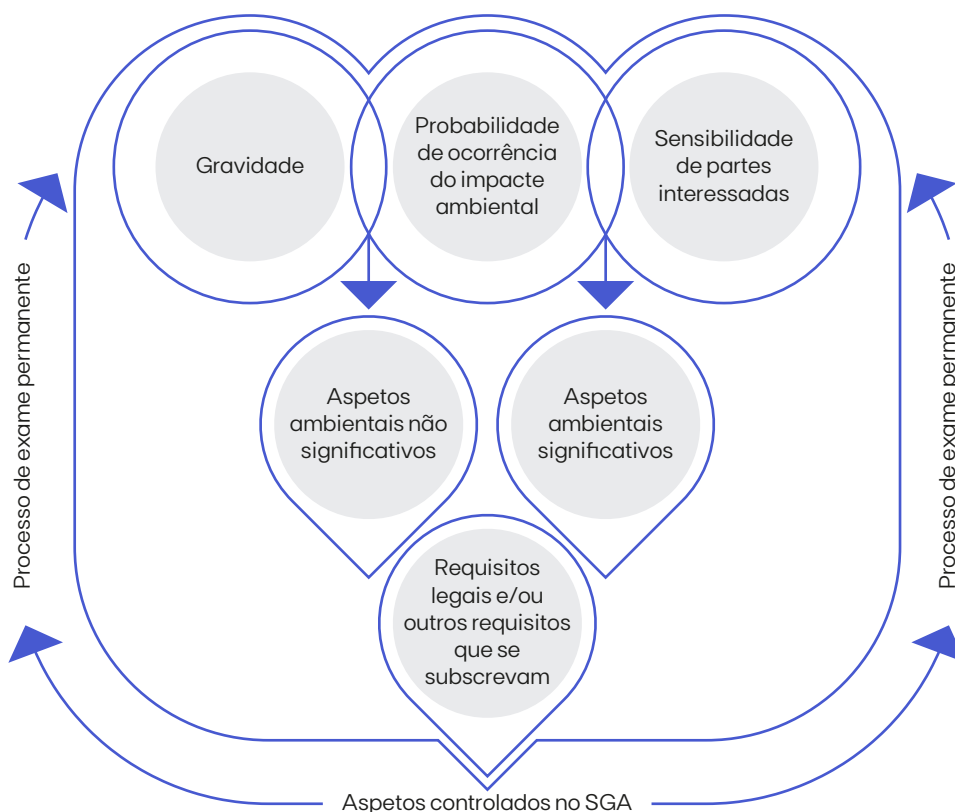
Gravidade

Probabilidade de ocorrência do impacte ambiental

Sensibilidade de partes interessadas

Processo de exame permanente

Processo de exame permanente

Aspetos ambientais não significativos

Aspetos ambientais significativos

Requisitos legais e/ou outros requisitos que se subscrevam

Aspetos controlados no SGA